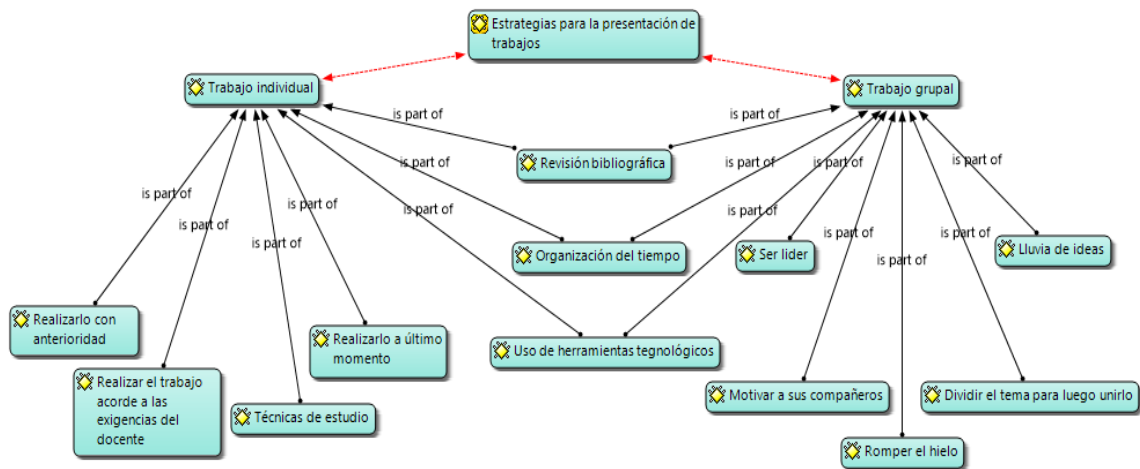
Estrategias para la presentación de trabajos

Trabajo individual

Trabajo grupal

is part of

is part of

Revisión bibliográfica

is part of

is part of

is part of

is part of

is part of

is part of

is part of

is part of

is part of

is part of

is part of

is part of

is part of

is part of

Organización del tiempo

Ser líder

Lluvia de ideas

Realizarlo con anterioridad

Realizarlo a último momento

Uso de herramientas tegnológicos

Realizar el trabajo acorde a las exigencias del docente

Técnicas de estudio

Motivar a sus compañeros

Dividir el tema para luego unirlo

Romper el hielo